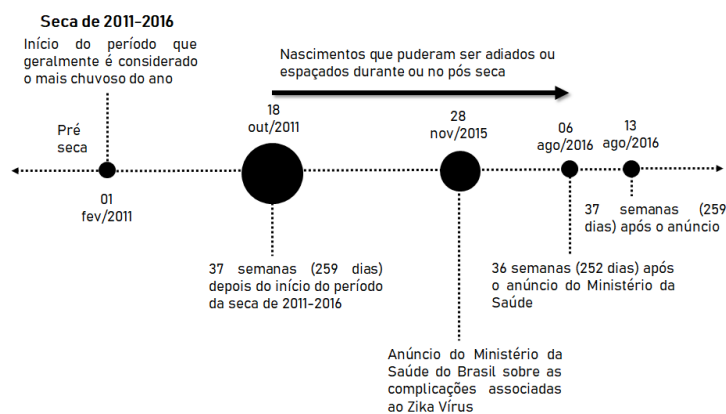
Seca de 2011-2016

Início do período que geralmente é considerado o mais chuvoso do ano

Nascimentos que puderam ser adiados ou espaçados durante ou no pós seca

Pré seca

01 fev/2011

18 out/2011

28 nov/2015

06 ago/2016

13 ago/2016

37 semanas (259 dias) após o anúncio

36 semanas (252 dias) após o anúncio do Ministério da Saúde

37 semanas (259 dias) depois do início do período da seca de 2011-2016

Anúncio do Ministério da Saúde do Brasil sobre as complicações associadas ao Zika Vírus